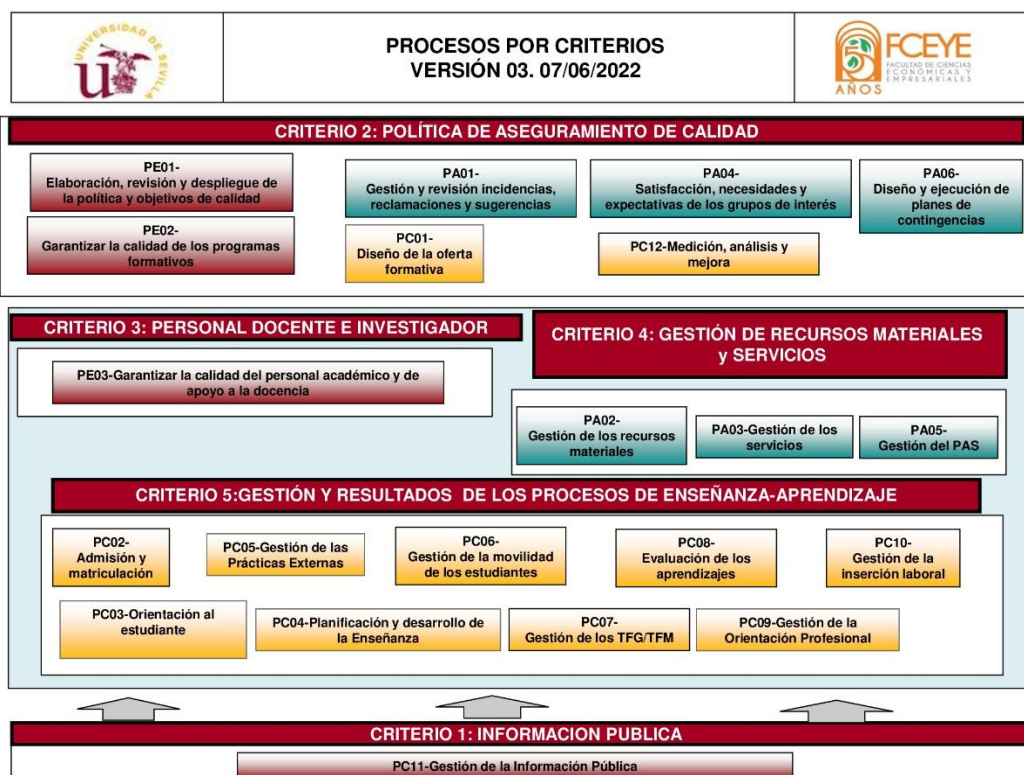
UNIVERSIDAD DE SEVILLA

PROCESOS POR CRITERIOS
VERSIÓN 03. 07/06/2022

FCEYE
FACULTAD DE CIENCIAS ECONÓMICAS Y EMPRESARIALES
AÑOS

CRITERIO 2: POLÍTICA DE ASEGURAMIENTO DE CALIDAD

PE01-
Elaboración, revisión y despliegue de la política y objetivos de calidad

PE02-
Garantizar la calidad de los programas formativos

PA01-
Gestión y revisión incidencias, reclamaciones y sugerencias

PC01-
Diseño de la oferta formativa

PA04-
Satisfacción, necesidades y expectativas de los grupos de interés

PC12-Medición, análisis y mejora

PA06-
Diseño y ejecución de planes de contingencias

CRITERIO 3: PERSONAL DOCENTE E INVESTIGADOR

PE03-Garantizar la calidad del personal académico y de apoyo a la docencia

CRITERIO 4: GESTIÓN DE RECURSOS MATERIALES y SERVICIOS

PA02-
Gestión de los recursos materiales

PA03-Gestión de los servicios

PA05-
Gestión del PAS

CRITERIO 5:GESTIÓN Y RESULTADOS DE LOS PROCESOS DE ENSEÑANZA-APRENDIZAJE

PC02-
Admisión y matriculación

PC05-Gestión de las Prácticas Externas

PC06-
Gestión de la movilidad de los estudiantes

PC08-
Evaluación de los aprendizajes

PC10-
Gestión de la inserción laboral

PC03-Orientación al estudiante

PC04-Planificación y desarrollo de la Enseñanza

PC07-
Gestión de los TFG/TFM

PC09-Gestión de la Orientación Profesional

CRITERIO 1: INFORMACION PUBLICA

PC11-Gestión de la Información Pública